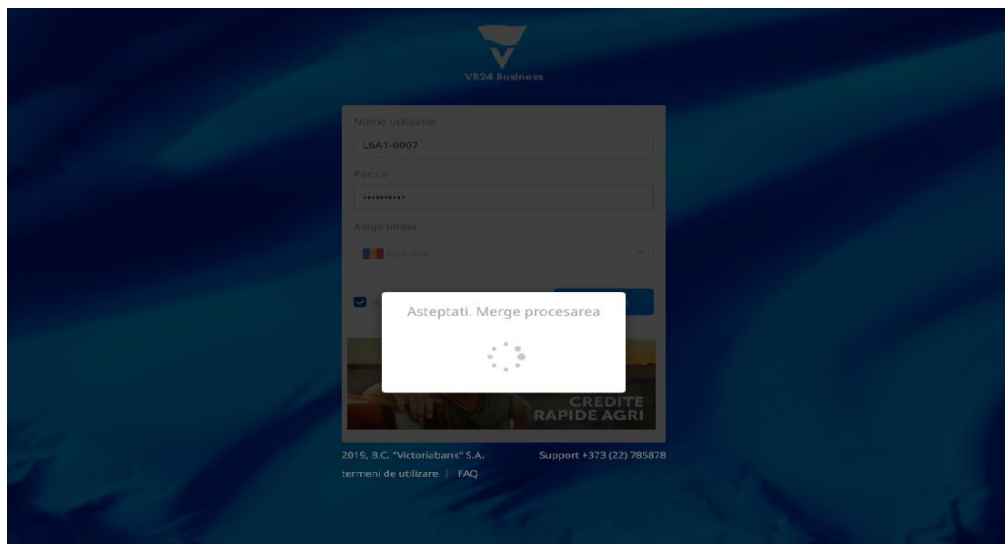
VB24 Business

Nume utilizator

L6A1-0007

Parola

••••••••••

Alege limba

Romana

Asteptati. Merge procesarea

CREDITE
RAPIDE AGRI

2015, B.C. "Victoriabank" S.A.

Support +373 (22) 785878

termeni de utilizare | FAQ